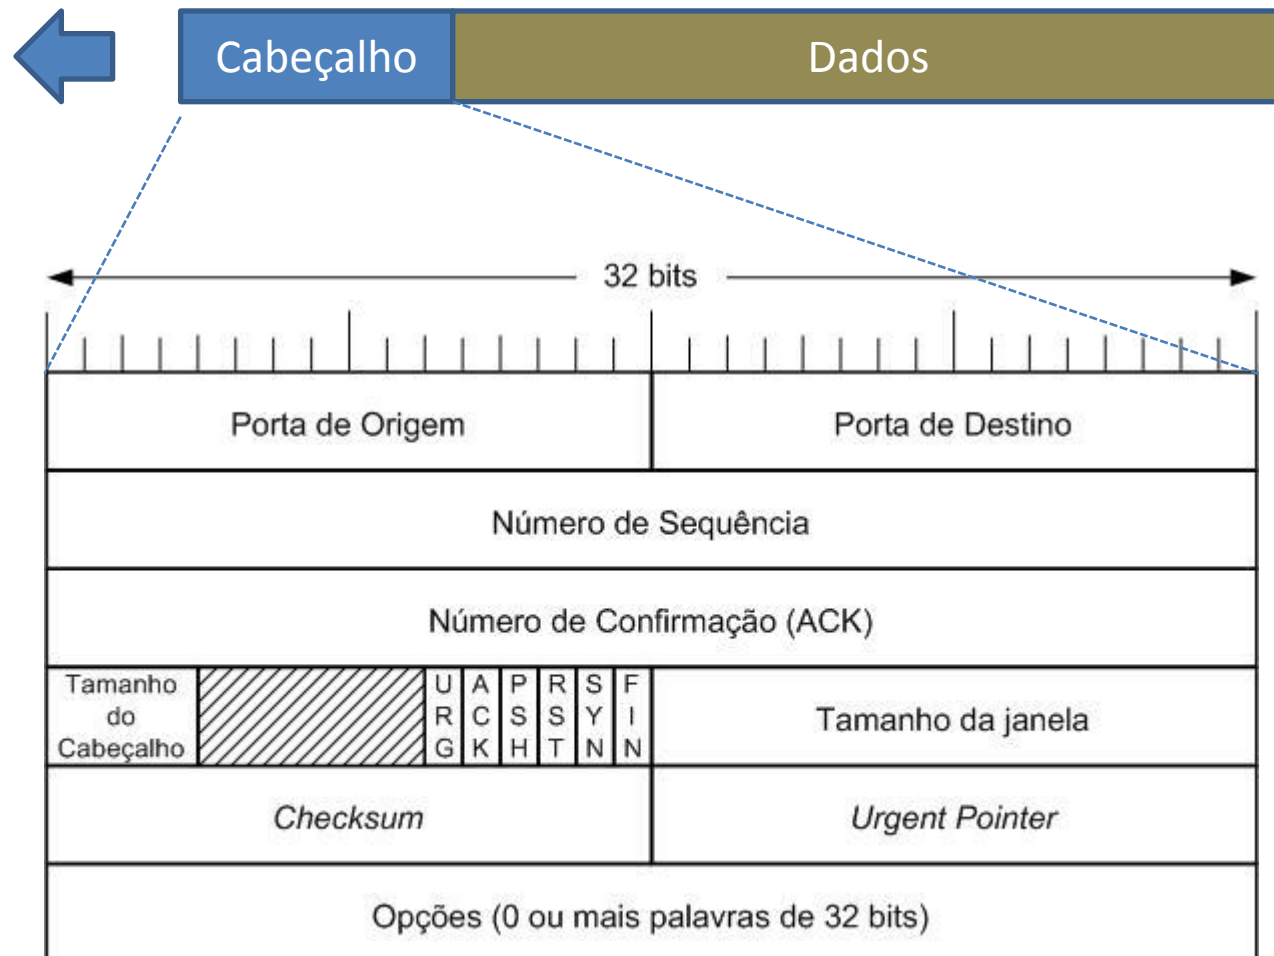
Cabeçalho | Dados

32 bits

| Porta de Origem | | | | | | | | Porta de Destino |
|---|---|---|---|---|---|---|---|---|
| Número de Sequência | | | | | | | | |
| Número de Confirmação (ACK) | | | | | | | | |
| Tamanho do Cabeçalho | | URG | ACK | PSH | RST | SYN | FIN | Tamanho da janela |
| *Checksum* | | | | | | | | *Urgent Pointer* |
| Opções (0 ou mais palavras de 32 bits) | | | | | | | | |